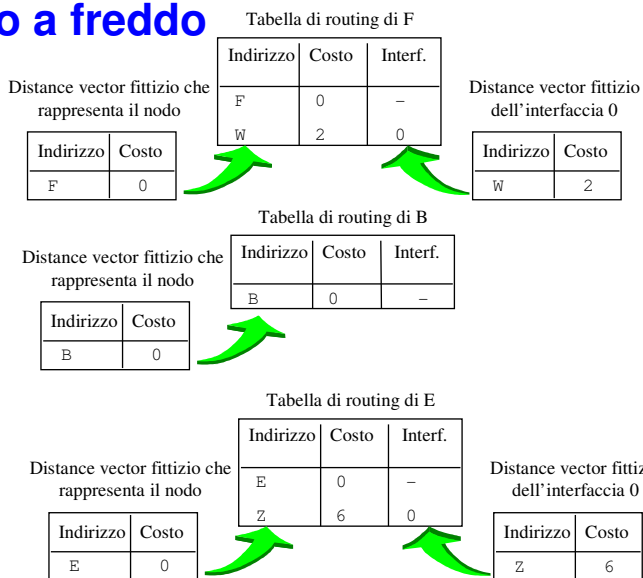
o a freddo

Tabella di routing di F

| Indirizzo | Costo | Interf. |
|---|---|---|
| F | 0 | – |
| W | 2 | 0 |

Distance vector fittizio che rappresenta il nodo

| Indirizzo | Costo |
|---|---|
| F | 0 |

Distance vector fittizio dell'interfaccia 0

| Indirizzo | Costo |
|---|---|
| W | 2 |

Tabella di routing di B

| Indirizzo | Costo | Interf. |
|---|---|---|
| B | 0 | – |

Distance vector fittizio che rappresenta il nodo

| Indirizzo | Costo |
|---|---|
| B | 0 |

Tabella di routing di E

| Indirizzo | Costo | Interf. |
|---|---|---|
| E | 0 | – |
| Z | 6 | 0 |

Distance vector fittizio che rappresenta il nodo

| Indirizzo | Costo |
|---|---|
| E | 0 |

Distance vector fittiz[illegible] dell'interfaccia 0

| Indirizzo | Costo |
|---|---|
| Z | 6 |